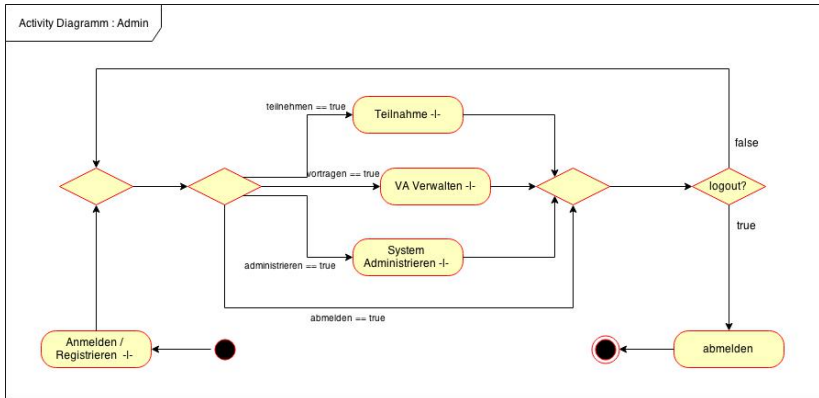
Activity Diagramm : Admin

teilnehmen == true

Teilnahme -I-

vortragen == true

VA Verwalten -I-

System Administrieren -I-

administrieren == true

false

logout?

true

abmelden == true

Anmelden / Registrieren -I-

abmelden